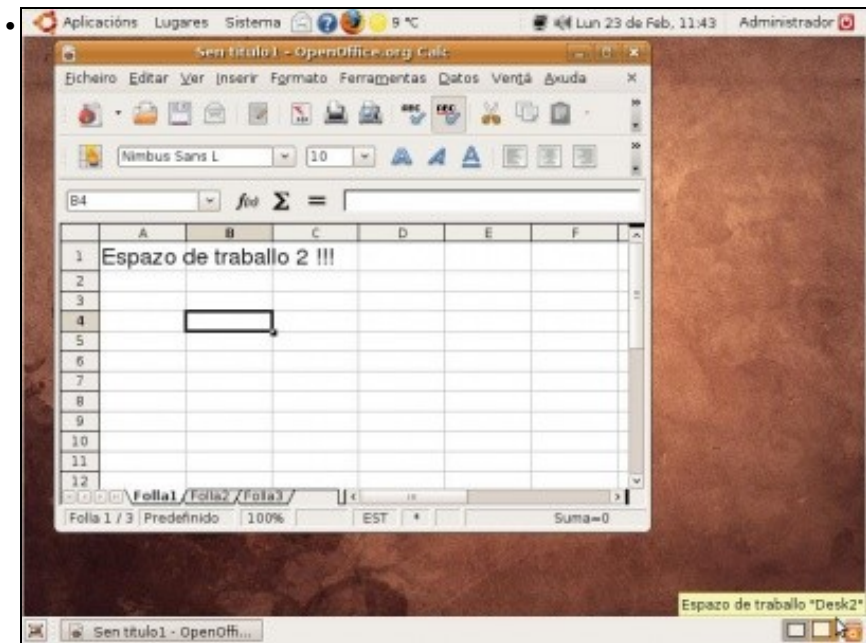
Aplicacións Lugares Sistema 9 °C Lun 23 de Feb, 11:43 Administrador

Sen título1 - OpenOffice.org Calc

Ficheiro Editar Ver Inserir Formato Ferramentas Datos Ventá Axuda

Nimbus Sans L 10

B4

| | A | B | C | D | E | F |
|---|---|---|---|---|---|---|
| 1 | Espazo de traballo 2 !!! | | | | | |
| 2 | | | | | | |
| 3 | | | | | | |
| 4 | | | | | | |
| 5 | | | | | | |
| 6 | | | | | | |
| 7 | | | | | | |
| 8 | | | | | | |
| 9 | | | | | | |
| 10 | | | | | | |
| 11 | | | | | | |
| 12 | | | | | | |

Folla1 Folla2 Folla3

Folla 1 / 3 Predefinido 100% EST * Suma=0

Espazo de traballo "Desk2"

Sen título1 - OpenOffi...